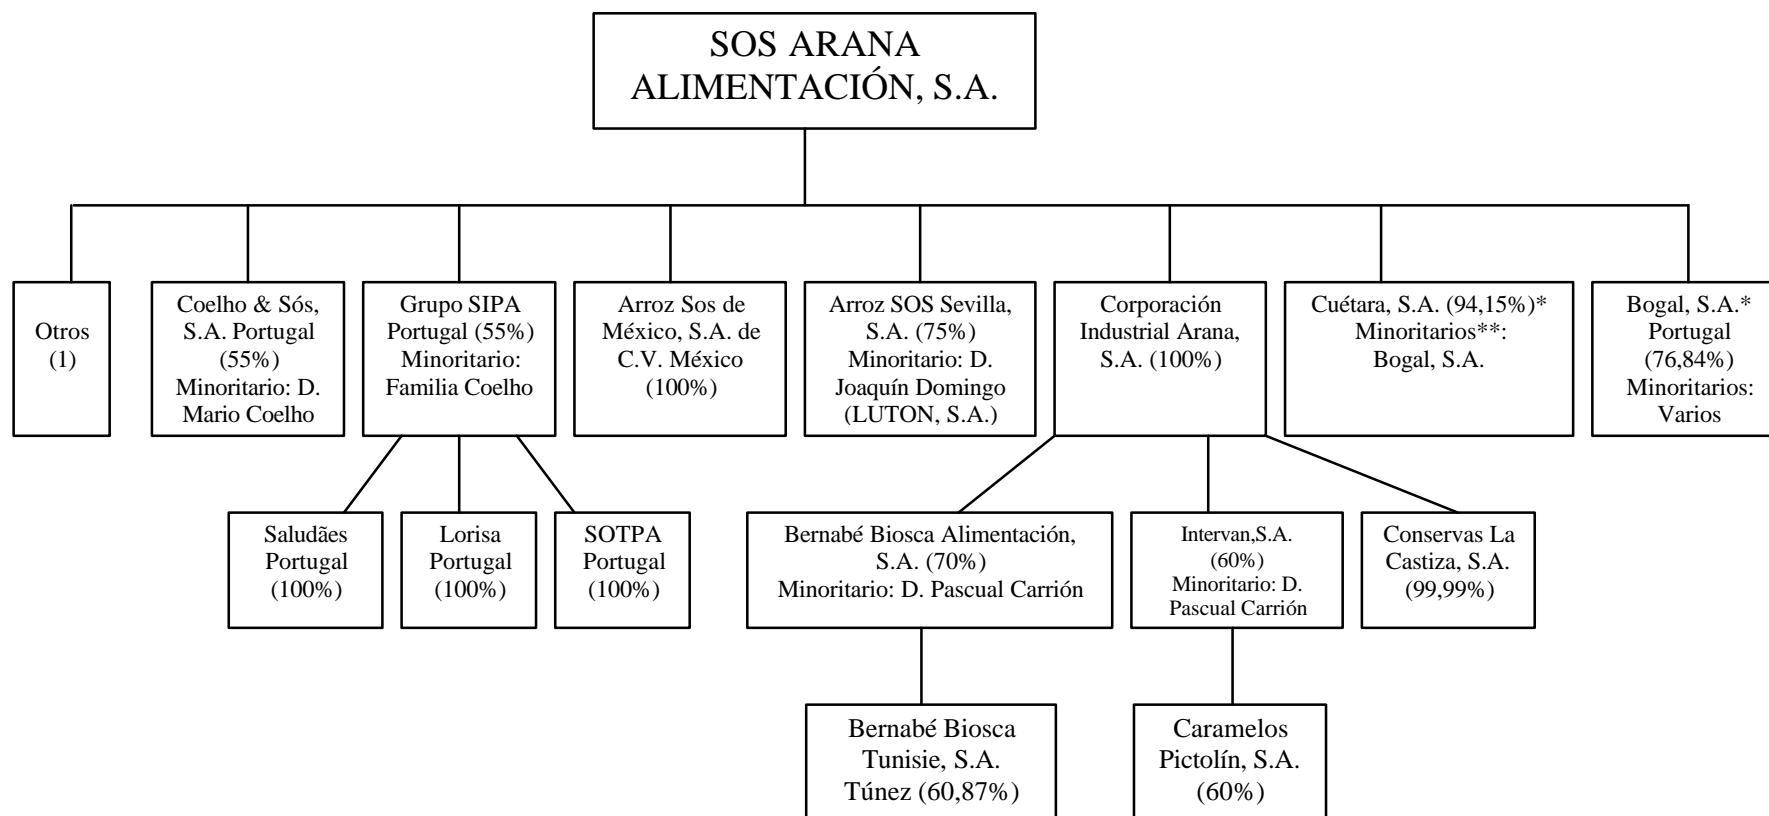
SOS ARANA ALIMENTACIÓN, S.A.

Otros (1)

Coelho & Sós, S.A. Portugal (55%) Minoritario: D. Mario Coelho

Grupo SIPA Portugal (55%) Minoritario: Familia Coelho

Arroz Sos de México, S.A. de C.V. México (100%)

Arroz SOS Sevilla, S.A. (75%) Minoritario: D. Joaquín Domingo (LUTON, S.A.)

Corporación Industrial Arana, S.A. (100%)

Cuétara, S.A. (94,15%)* Minoritarios**: Bogal, S.A.

Bogal, S.A.* Portugal (76,84%) Minoritarios: Varios

Saludães Portugal (100%)

Lorisa Portugal (100%)

SOTPA Portugal (100%)

Bernabé Biosca Alimentación, S.A. (70%) Minoritario: D. Pascual Carrión

Intervan,S.A. (60%) Minoritario: D. Pascual Carrión

Conservas La Castiza, S.A. (99,99%)

Bernabé Biosca Tunisie, S.A. Túnez (60,87%)

Caramelos Pictolín, S.A. (60%)